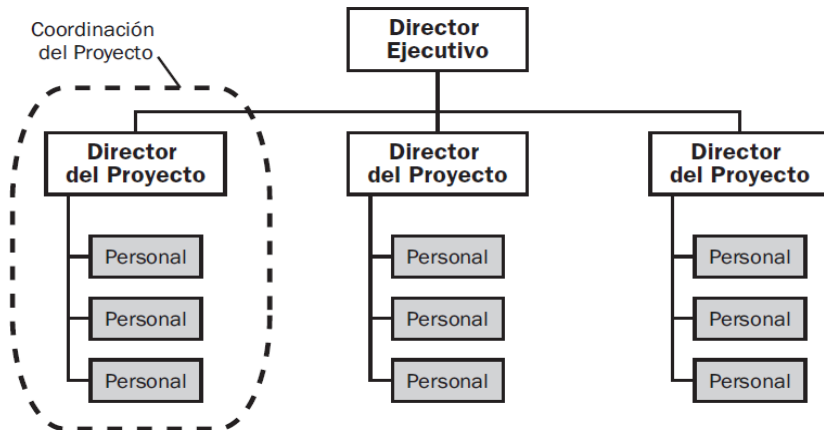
Coordinación del Proyecto

Director Ejecutivo

Director del Proyecto

Personal

Personal

Personal

Director del Proyecto

Personal

Personal

Personal

Director del Proyecto

Personal

Personal

Personal